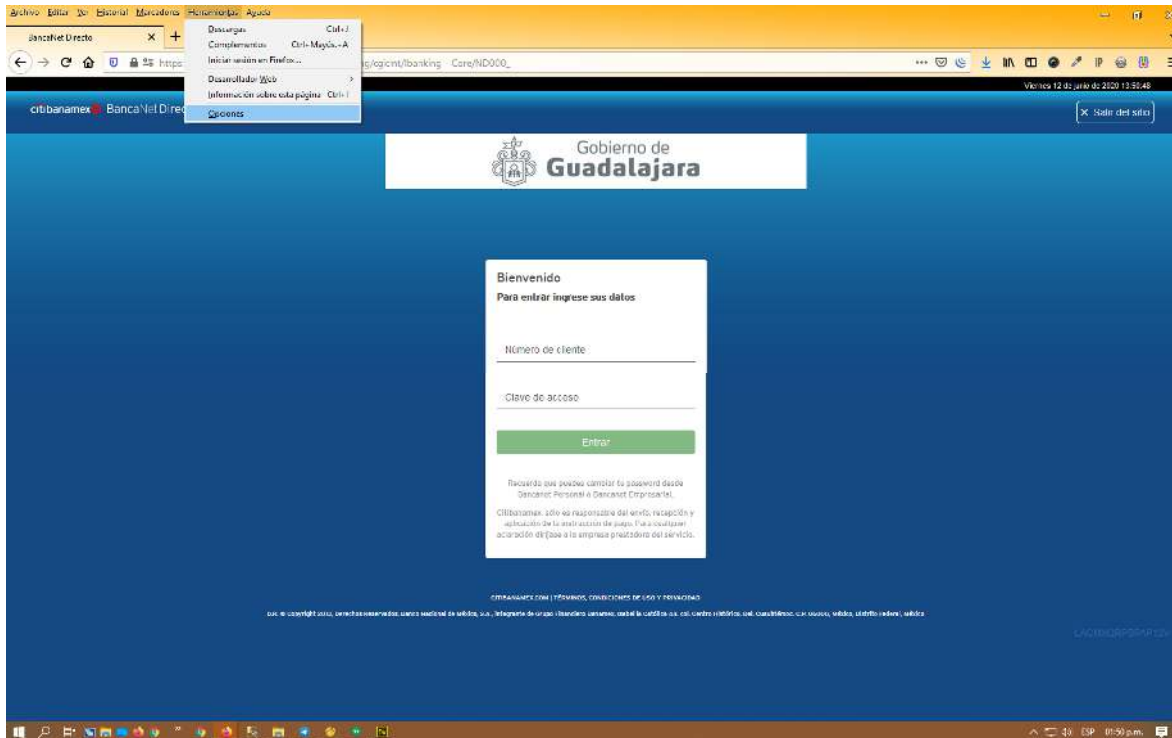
Archivo Editar Ver Historial Marcadores Herramientas Ayuda

BancaNet Directo

Descargas Ctrl+J
Complementos Ctrl+Mayús.+A
Iniciar sesión en Firefox...
Desarrollador Web
Información sobre esta página Ctrl+I
Opciones

https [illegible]g/cgicnt/lbanking Core/ND000_

Viernes 12 de junio de 2020 13:50:48

citibanamex BancaNet Direc

× Salir del sitio

Gobierno de
Guadalajara

Bienvenido
Para entrar ingrese sus datos

Número de cliente

Clave de acceso

Entrar

Recuerda que puedes cambiar tu password desde BancaNet Personal o BancaNet Empresarial.

Citibanamex, sólo es responsable del envío, recepción y aplicación de la instrucción de pago. Para cualquier aclaración diríjase a la empresa prestadora del servicio.

CITIBANAMEX.COM | TÉRMINOS, CONDICIONES DE USO Y PRIVACIDAD

D.R. © Copyright 20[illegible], Derechos Reservados. Banco Nacional de México, S.A., integrante de Grupo Financiero Banamex. Isabel la Católica 44, Col. Centro Histórico, Del. Cuauhtémoc. C.P. 06000, México, Distrito Federal, México

ESP 01:50 p.m.